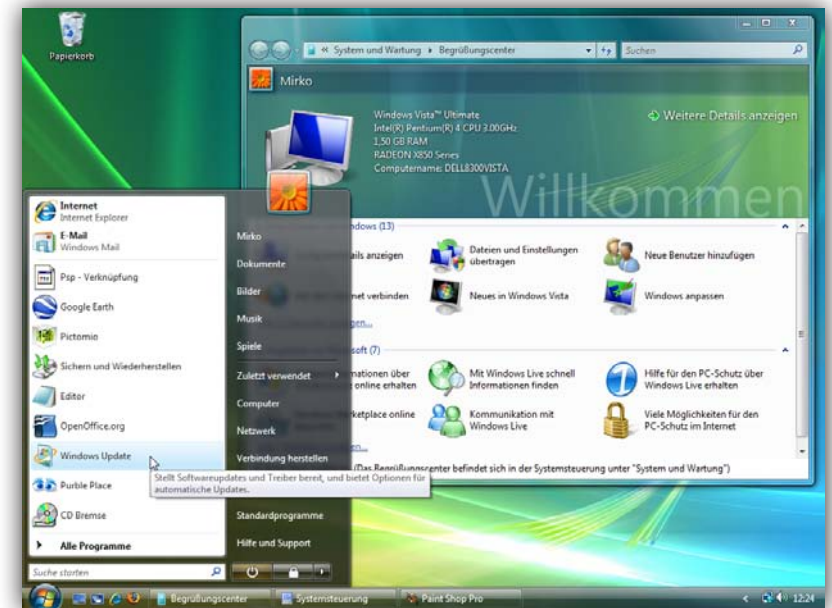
Papierkorb

« System und Wartung ▸ Begrüßungscenter
Suchen

Mirko

Windows Vista™ Ultimate
Intel(R) Pentium(R) 4 CPU 3.00GHz
1,50 GB RAM
RADEON X850 Series
Computername: DELL8300VISTA

Weitere Details anzeigen

Willkommen

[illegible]ndows (13)
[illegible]ails anzeigen
Dateien und Einstellungen übertragen
Neue Benutzer hinzufügen
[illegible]net verbinden
Neues in Windows Vista
Windows anpassen
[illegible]

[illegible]soft (7)
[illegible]nationen über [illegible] online erhalten
Mit Windows Live schnell Informationen finden
Hilfe für den PC-Schutz über Windows Live erhalten
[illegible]rketplace online
Kommunikation mit Windows Live
Viele Möglichkeiten für den PC-Schutz im Internet
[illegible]

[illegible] (Das Begrüßungscenter befindet sich in der Systemsteuerung unter "System und Wartung")

Internet
Internet Explorer
E-Mail
Windows Mail
Psp - Verknüpfung
Google Earth
Pictomio
Sichern und Wiederherstellen
Editor
OpenOffice.org
Windows Update
Purble Place
CD Bremse
Alle Programme

Suche starten

Mirko
Dokumente
Bilder
Musik
Spiele
Zuletzt verwendet
Computer
Netzwerk
Verbindung herstellen
Standardprogramme
Hilfe und Support

Stellt Softwareupdates und Treiber bereit, und bietet Optionen für automatische Updates.

Begrüßungscenter
Systemsteuerung
Paint Shop Pro
12:24